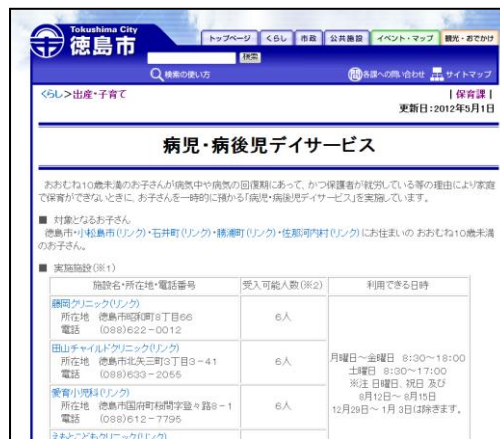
Tokushima City
徳島市

トップページ　くらし　市政　公共施設　イベント・マップ　観光・おでかけ

検索

検索の使い方

各課への問い合わせ　サイトマップ

くらし>出産・子育て

| 保育課 |
更新日：2012年5月1日

病児・病後児デイサービス

おおむね10歳未満のお子さんが病気中や病気の回復期にあって、かつ保護者が就労している等の理由により家庭で保育ができないときに、お子さんを一時的に預かる「病児・病後児デイサービス」を実施しています。

■ 対象となるお子さん
徳島市・小松島市(リンク)・石井町(リンク)・勝浦町(リンク)・佐那河内村(リンク)にお住まいの おおむね10歳未満のお子さん。

■ 実施施設(※1)

| 施設名・所在地・電話番号 | 受入可能人数(※2) | 利用できる日時 |
|---|---|---|
| 鶴岡クリニック(リンク)<br>所在地　徳島市昭和町8丁目66<br>電話　(088)622−0012 | 6人 | 月曜日～金曜日　8:30～18:00<br>土曜日　8:30～17:00<br>※注 日曜日、祝日 及び 8月12日～8月15日 12月29日～1月3日は除きます。 |
| 田山チャイルドクリニック(リンク)<br>所在地　徳島市北矢三町3丁目3−41<br>電話　(088)633−2055 | 6人 | |
| 愛育小児科(リンク)<br>所在地　徳島市国府町和田字登々路8−1<br>電話　(088)612−7795 | 6人 | |
| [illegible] |  |  |